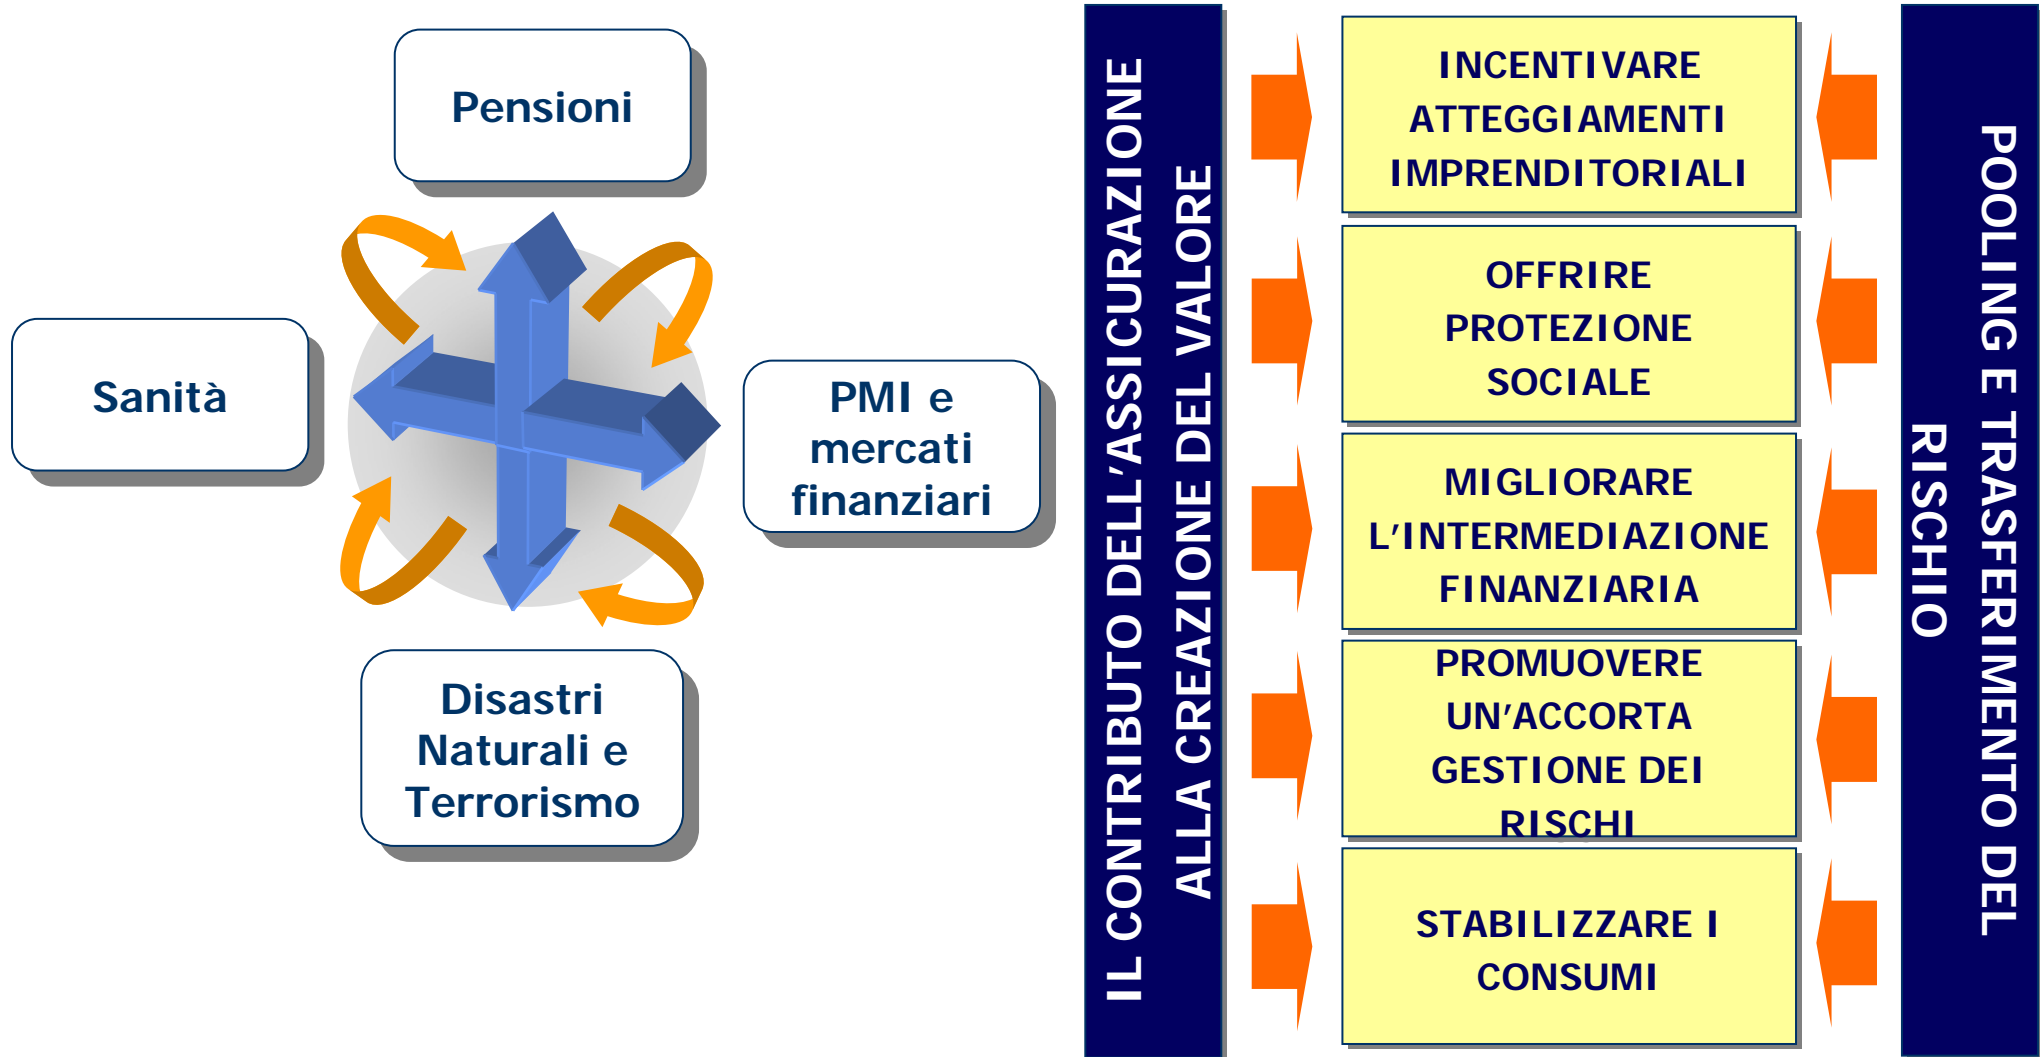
Pensioni

Sanità

PMI e mercati finanziari

Disastri Naturali e Terrorismo

IL CONTRIBUTO DELL'ASSICURAZIONE ALLA CREAZIONE DEL VALORE

INCENTIVARE ATTEGGIAMENTI IMPRENDITORIALI

OFFRIRE PROTEZIONE SOCIALE

MIGLIORARE L'INTERMEDIAZIONE FINANZIARIA

PROMUOVERE UN'ACCORTA GESTIONE DEI RISCHI

STABILIZZARE I CONSUMI

POOLING E TRASFERIMENTO DEL RISCHIO